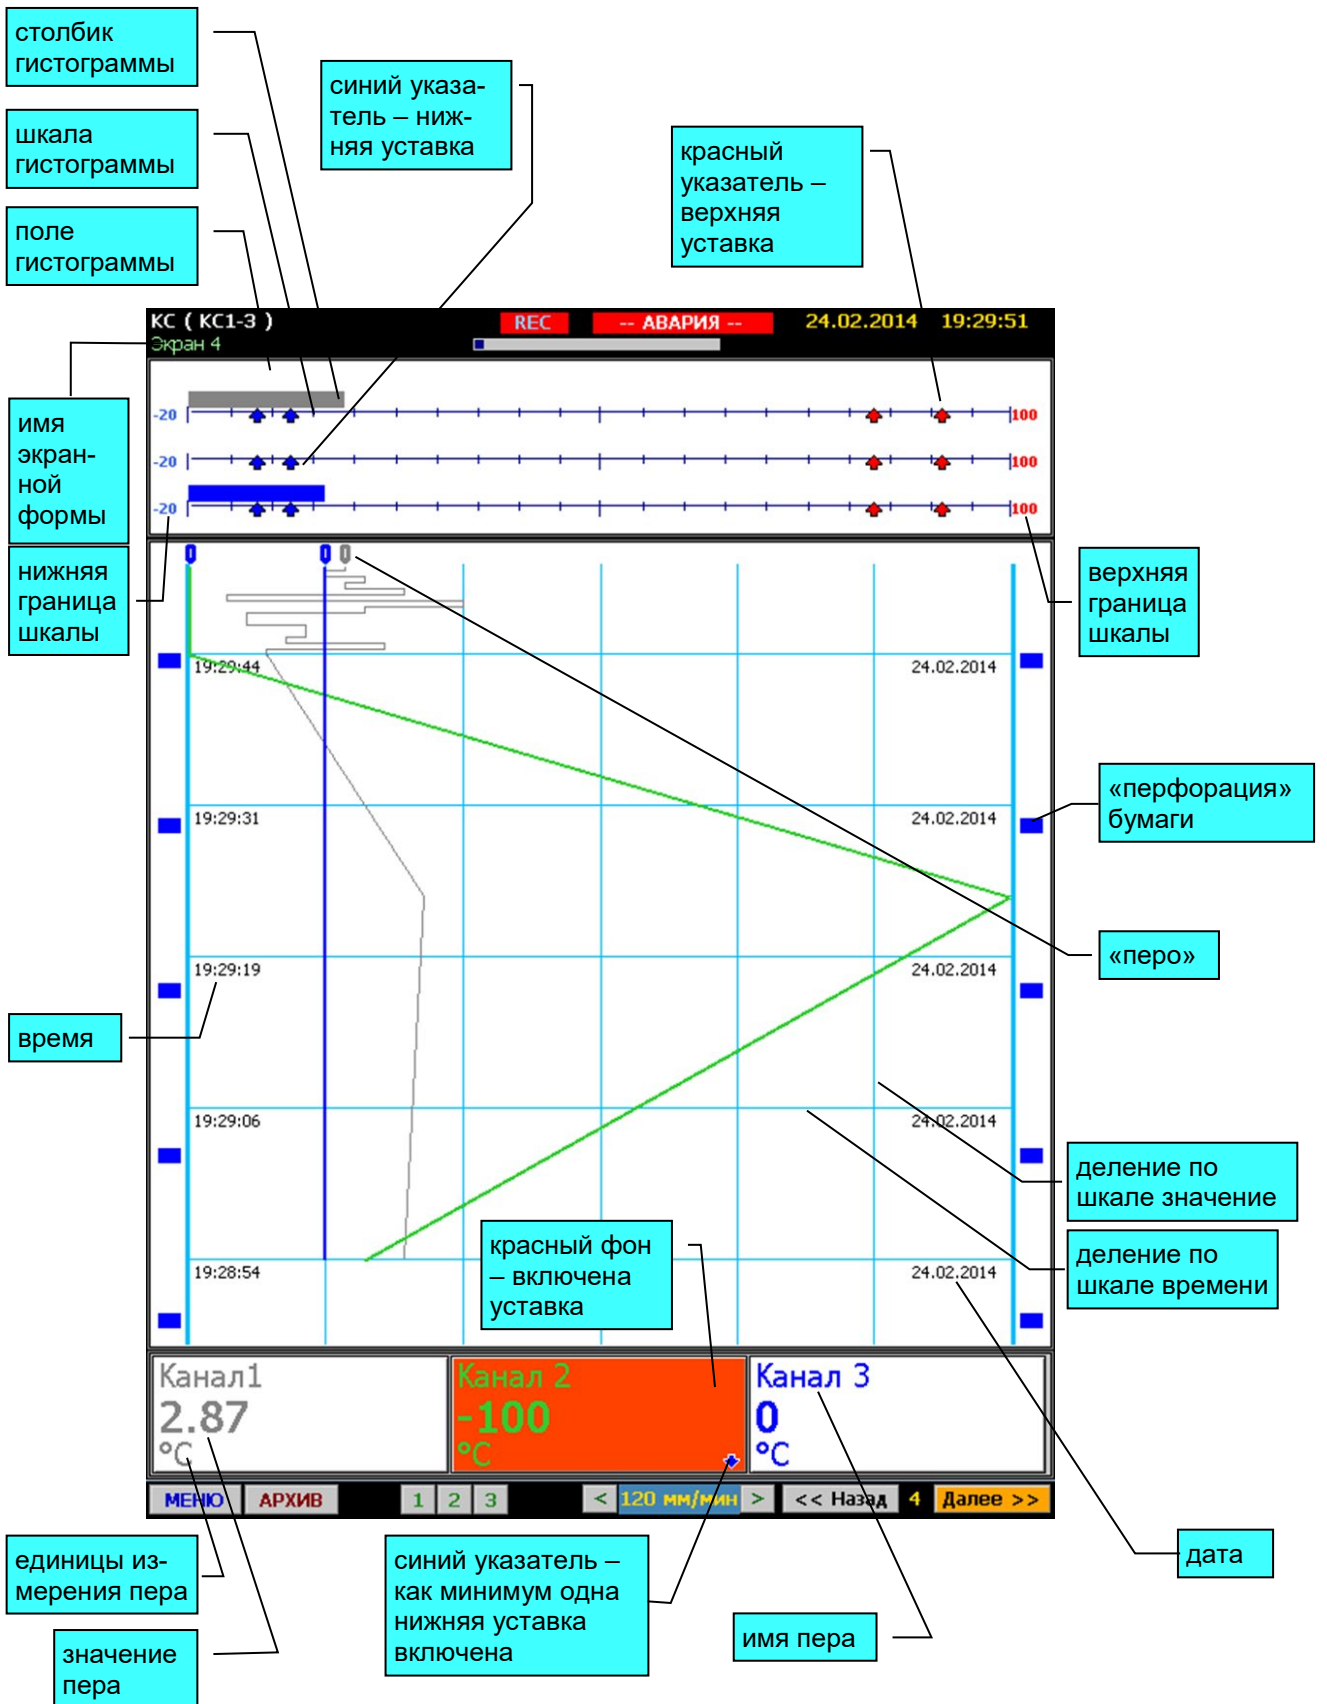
столбик гистограммы

шкала гистограммы

поле гистограммы

синий указатель – нижняя уставка

красный указатель – верхняя уставка

КС ( КС1-3 )
Экран 4

REC

-- АВАРИЯ --

24.02.2014 19:29:51

имя экранной формы

-20

100

-20

100

-20

100

нижняя граница шкалы

верхняя граница шкалы

0 0 0

19:29:44

24.02.2014

«перфорация» бумаги

19:29:31

24.02.2014

«перо»

19:29:19

24.02.2014

время

19:29:06

24.02.2014

деление по шкале значение

деление по шкале времени

красный фон – включена уставка

19:28:54

24.02.2014

Канал1
2.87
°C

Канал 2
-100
°C

Канал 3
0
°C

МЕНЮ АРХИВ 1 2 3 < 120 мм/мин > << Назад 4 Далее >>

дата

единицы измерения пера

синий указатель – как минимум одна нижняя уставка включена

имя пера

значение пера